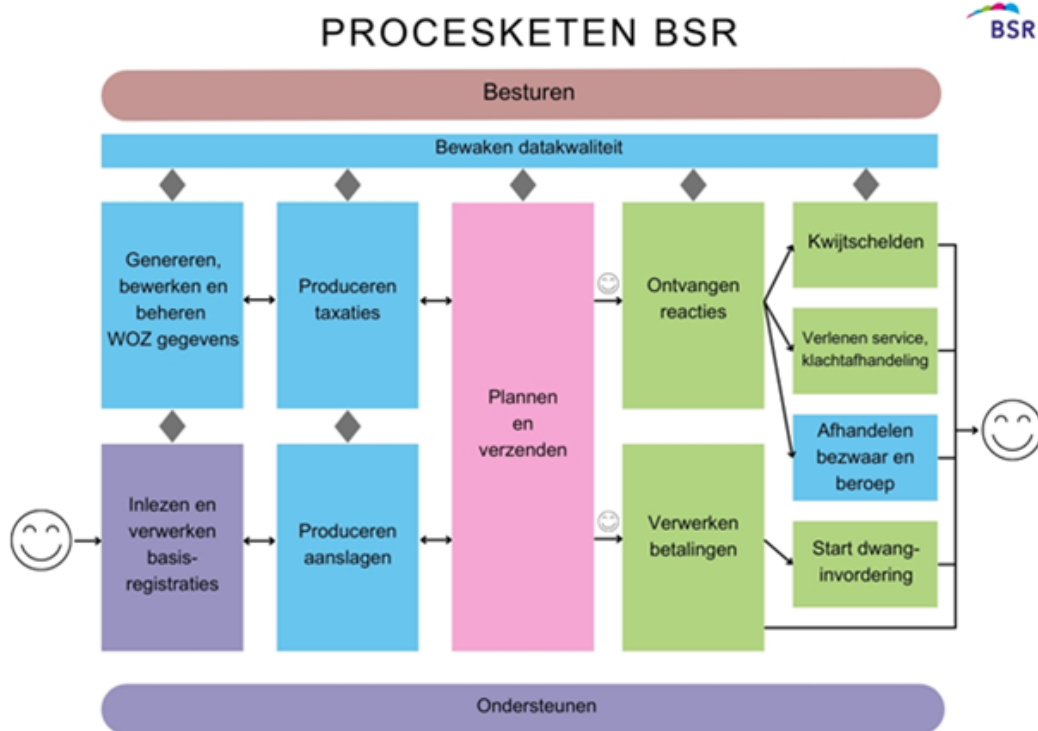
PROCESKETEN BSR

BSR

Besturen

Bewaken datakwaliteit

Genereren, bewerken en beheren WOZ gegevens

Produceren taxaties

Plannen en verzenden

Ontvangen reacties

Kwijtschelden

Verlenen service, klachtafhandeling

Afhandelen bezwaar en beroep

Inlezen en verwerken basisregistraties

Produceren aanslagen

Verwerken betalingen

Start dwanginvordering

Ondersteunen